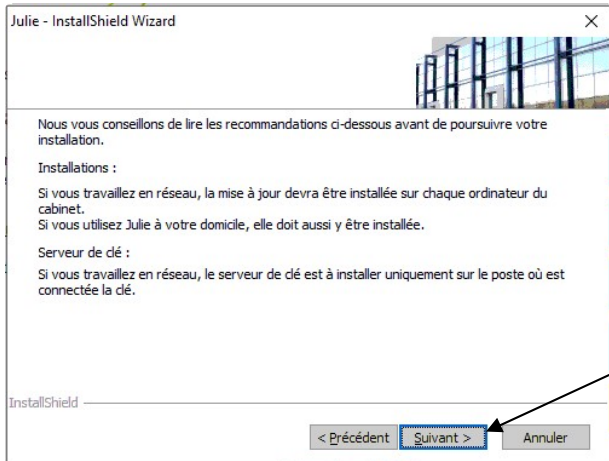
Julie - InstallShield Wizard

×

Nous vous conseillons de lire les recommandations ci-dessous avant de poursuivre votre installation.

Installations :

Si vous travaillez en réseau, la mise à jour devra être installée sur chaque ordinateur du cabinet.
Si vous utilisez Julie à votre domicile, elle doit aussi y être installée.

Serveur de clé :

Si vous travaillez en réseau, le serveur de clé est à installer uniquement sur le poste où est connectée la clé.

InstallShield

< Précédent

Suivant >

Annuler